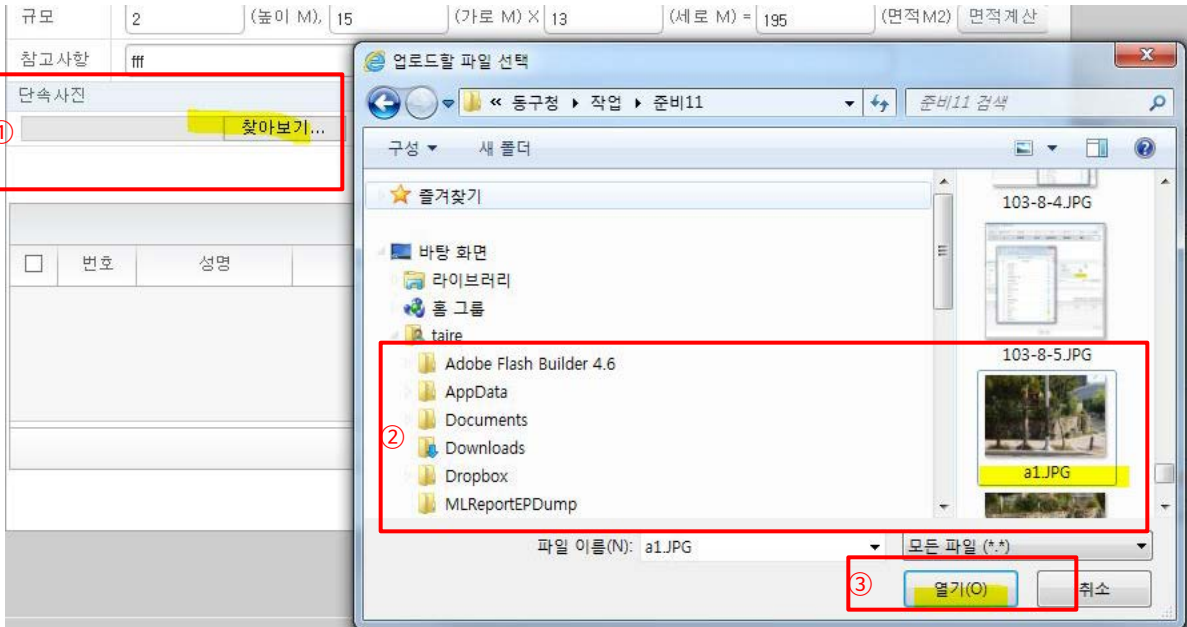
규모 2 (높이 M), 15 (가로 M) X 13 (세로 M) = 195 (면적M2) 면적계산

참고사항 fff

단속사진

① 찾아보기...

번호 성명

업로드할 파일 선택

« 동구청 ▸ 작업 ▸ 준비11

준비11 검색

구성 ▾ 새 폴더

즐겨찾기

바탕 화면

라이브러리

홈 그룹

taire

Adobe Flash Builder 4.6

AppData

Documents

Downloads

Dropbox

MLReportEPDump

②

103-8-4.JPG

103-8-5.JPG

a1.JPG

파일 이름(N): a1.JPG

모든 파일 (*.*)

③ 열기(O) 취소